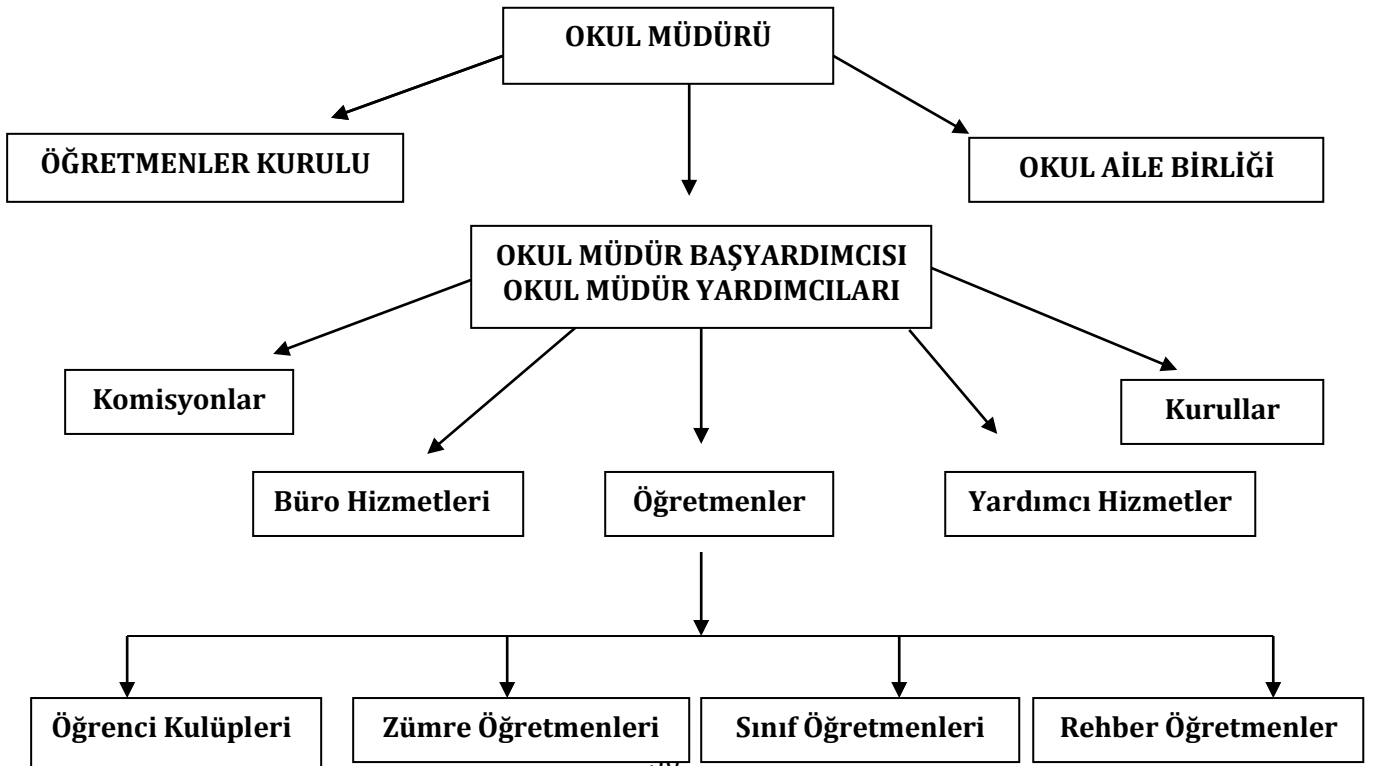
OKUL MÜDÜRÜ

ÖĞRETMENLER KURULU

OKUL AİLE BİRLİĞİ

OKUL MÜDÜR BAŞYARDIMCISI
OKUL MÜDÜR YARDIMCILARI

Komisyonlar

Kurullar

Büro Hizmetleri

Öğretmenler

Yardımcı Hizmetler

Öğrenci Kulüpleri

Zümre Öğretmenleri

Sınıf Öğretmenleri

Rehber Öğretmenler